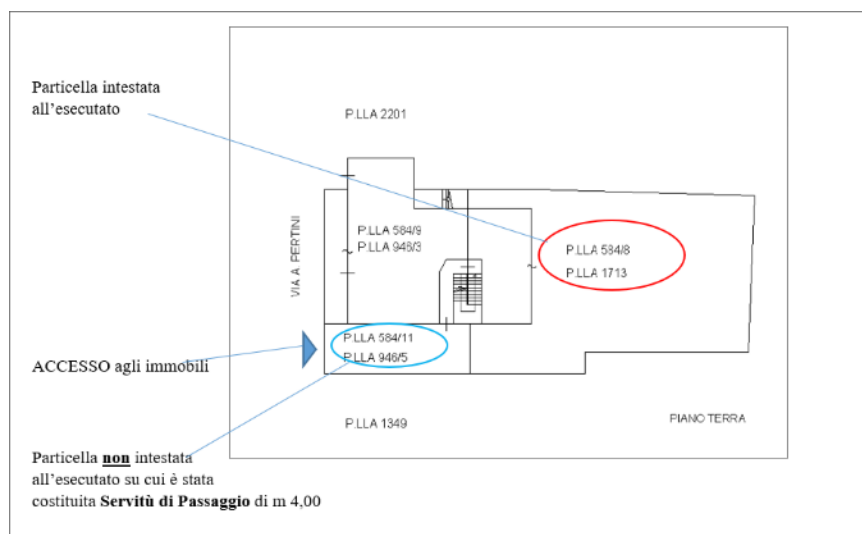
Particella intestata all'esecutato

P.LLA 2201

VIA A. PERTINI

P.LLA 584/9
P.LLA 946/3

P.LLA 584/8
P.LLA 1713

ACCESSO agli immobili

P.LLA 584/11
P.LLA 946/5

P.LLA 1349

PIANO TERRA

Particella **non** intestata all'esecutato su cui è stata costituita **Servitù di Passaggio** di m 4,00